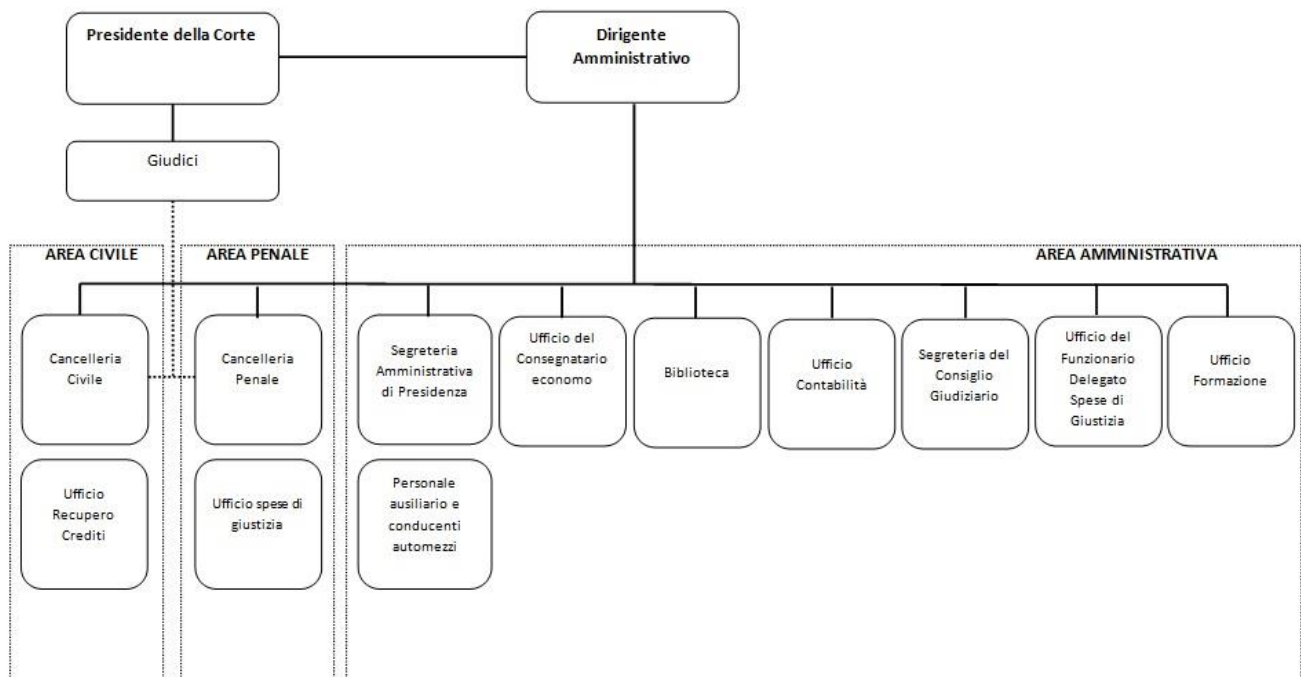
Presidente della Corte

Dirigente Amministrativo

Giudici

AREA CIVILE

AREA PENALE

AREA AMMINISTRATIVA

Cancelleria Civile

Ufficio Recupero Crediti

Cancelleria Penale

Ufficio spese di giustizia

Segreteria Amministrativa di Presidenza

Personale ausiliario e conducenti automezzi

Ufficio del Consegnatario economo

Biblioteca

Ufficio Contabilità

Segreteria del Consiglio Giudiziario

Ufficio del Funzionario Delegato Spese di Giustizia

Ufficio Formazione